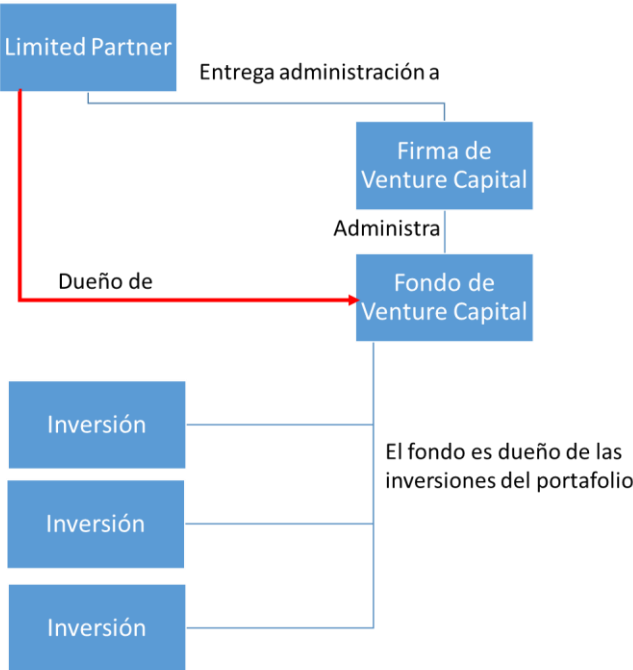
Limited Partner

Entrega administración a

Firma de Venture Capital

Administra

Dueño de

Fondo de Venture Capital

Inversión

Inversión

Inversión

El fondo es dueño de las inversiones del portafolio